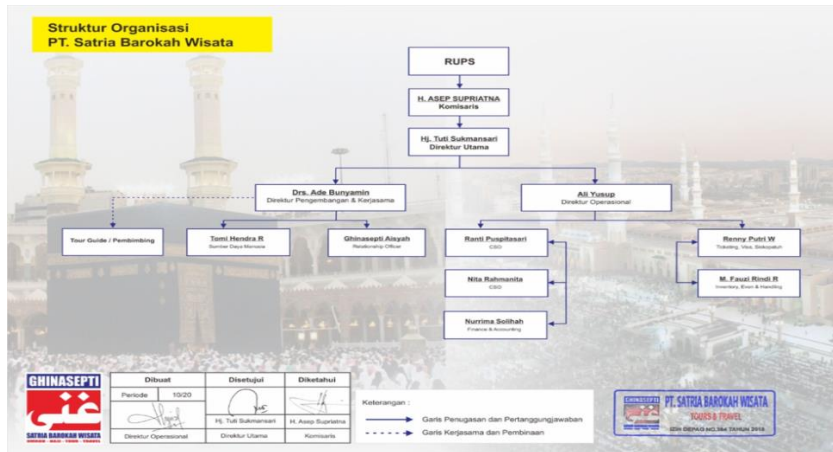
Struktur Organisasi
PT. Satria Barokah Wisata

RUPS

H. ASEP SUPRIATNA
Komisaris

Hj. Tuti Sukmansari
Direktur Utama

Drs. Ade Bunyamin
Direktur Pengembangan & Kerjasama

Ali Yusup
Direktur Operasional

Tour Guide / Pembimbing

Tomi Hendra R
Sumber Daya Manusia

Ghinasepti Aisyah
Relationship Officer

Ranti Puspitasari
CSO

Nita Rahmanita
CSO

Nurrima Solihah
Finance & Accounting

Renny Putri W
Ticketing, Visa, Siskopatuh

M. Fauzi Rindi R
Inventory, Event & Handling

GHINASEPTI
SATRIA BAROKAH WISATA

| Dibuat | Disetujui | Diketahui |
|---|---|---|
| Periode 10/20 | | |
| Direktur Operasional | Hj. Tuti Sukmansari<br>Direktur Utama | H. Asep Supriatna<br>Komisaris |

Keterangan :
Garis Penugasan dan Pertanggungjawaban
Garis Kerjasama dan Pembinaan

GHINASEPTI PT. SATRIA BAROKAH WISATA
TOURS & TRAVEL
IZIN DEPAG NO.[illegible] TAHUN 2016